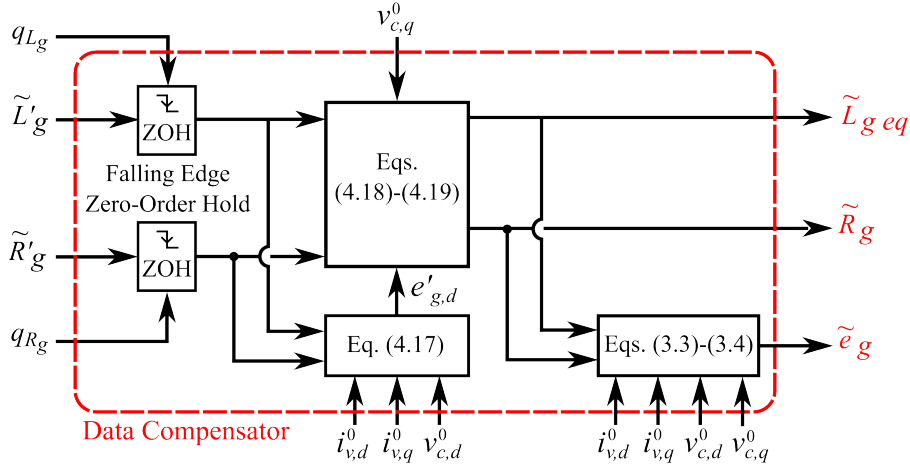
$q_{L_g}$

$v_{c,q}^0$

$\widetilde{L}'g$

ZOH

Falling Edge Zero-Order Hold

$\widetilde{R}'g$

ZOH

$q_{R_g}$

Eqs. (4.18)-(4.19)

$e'_{g,d}$

Eq. (4.17)

$i_{v,d}^0$ $i_{v,q}^0$ $v_{c,d}^0$

$\widetilde{L}_{g\,eq}$

$\widetilde{R}_g$

Eqs. (3.3)-(3.4)

$\widetilde{e}_g$

$i_{v,d}^0$ $i_{v,q}^0$ $v_{c,d}^0$ $v_{c,q}^0$

Data Compensator